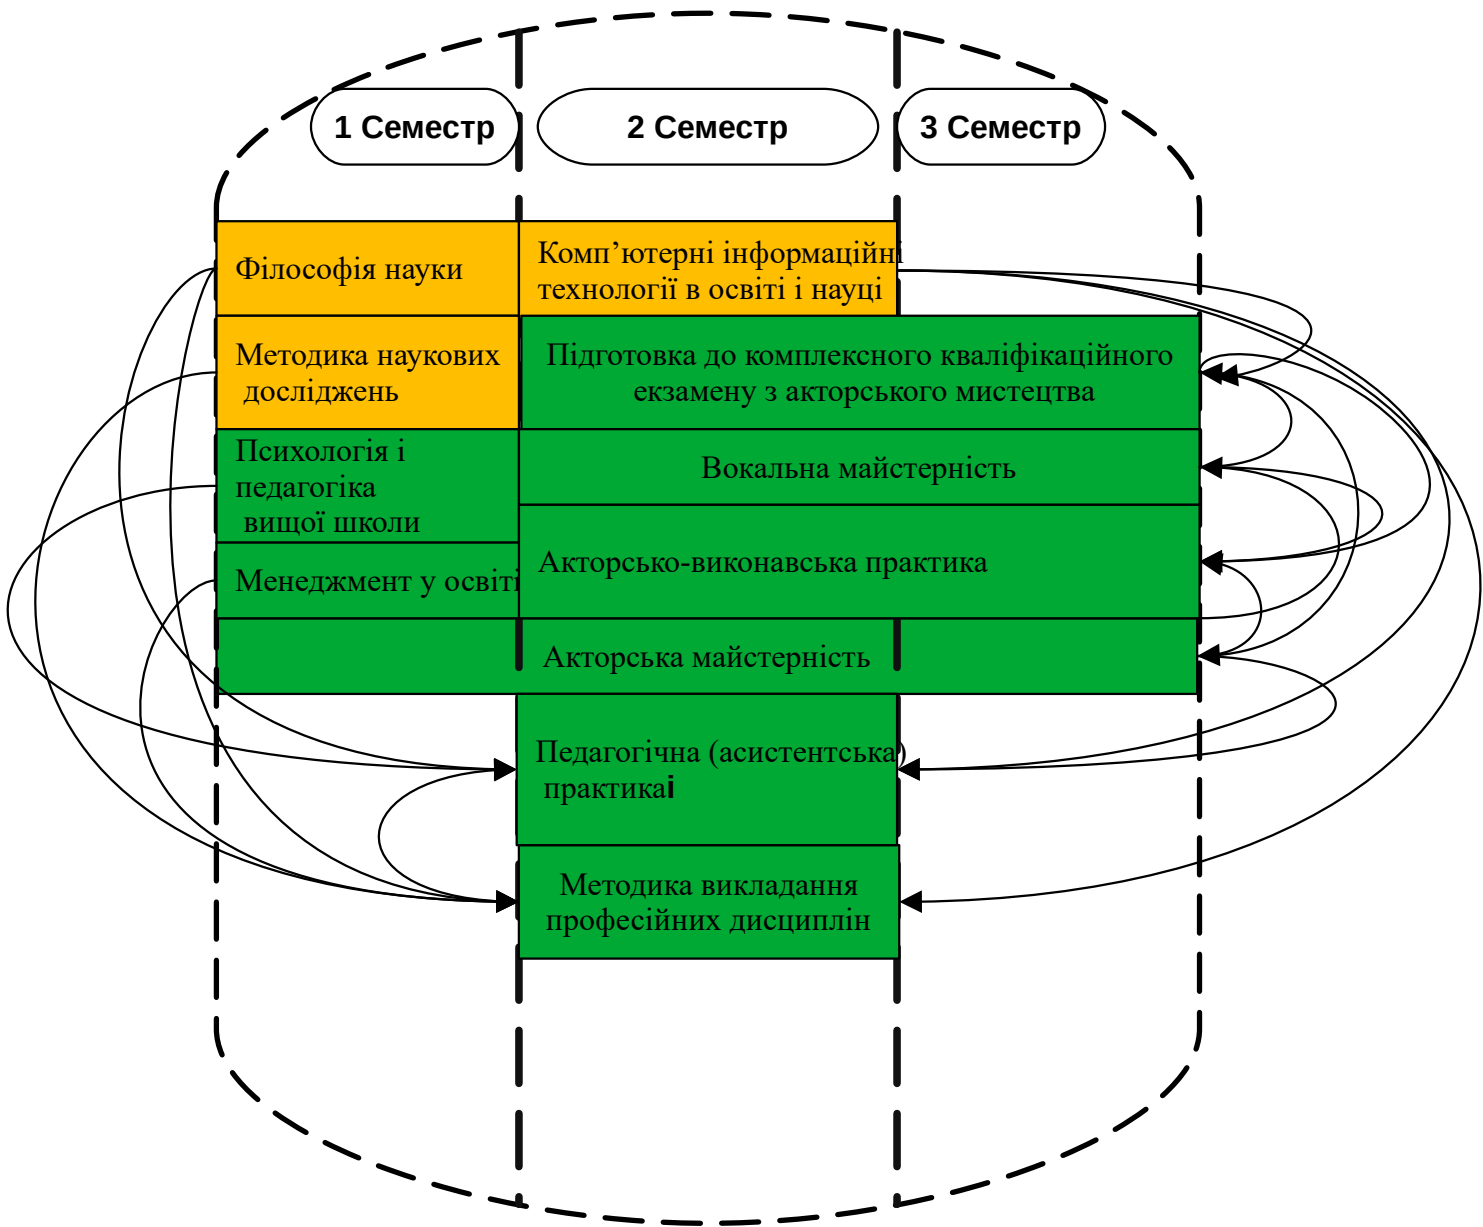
1 Семестр

2 Семестр

3 Семестр

Філософія науки

Комп’ютерні інформаційні технології в освіті і науці

Методика наукових досліджень

Підготовка до комплексного кваліфікаційного екзамену з акторського мистецтва

Психологія і педагогіка вищої школи

Вокальна майстерність

Менеджмент у освіті

Акторсько-виконавська практика

Акторська майстерність

Педагогічна (асистентська) практикаі

Методика викладання професійних дисциплін